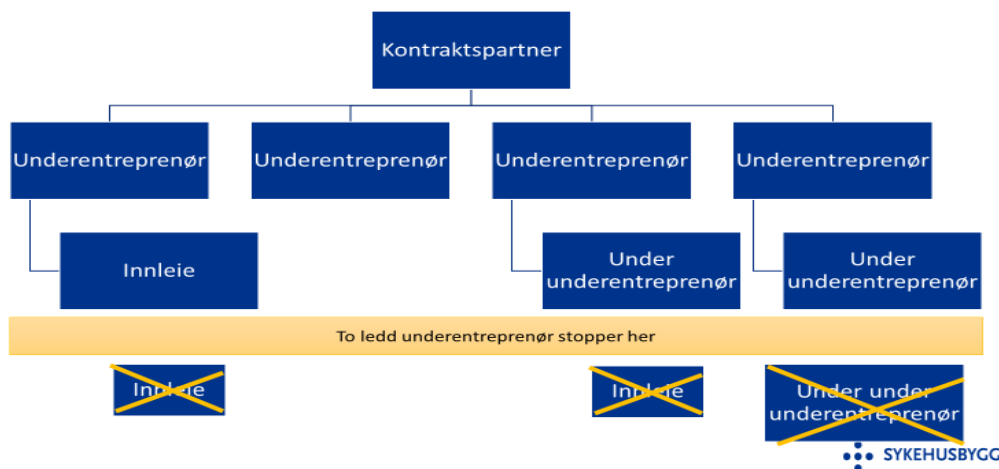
Kontraktspartner

Underentreprenør

Underentreprenør

Underentreprenør

Underentreprenør

Innleie

Under underentreprenør

Under underentreprenør

To ledd underentreprenør stopper her

Innleie

Innleie

Under under underentreprenør

SYKEHUSBYGG